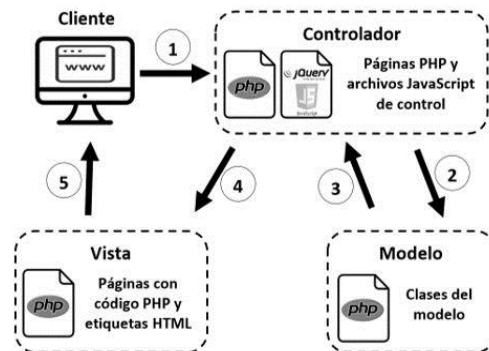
Cliente

www

1

Controlador

php

jQuery

JS

JavaScript

Páginas PHP y archivos JavaScript de control

5

4

3

2

Vista

php

Páginas con código PHP y etiquetas HTML

Modelo

php

Clases del modelo